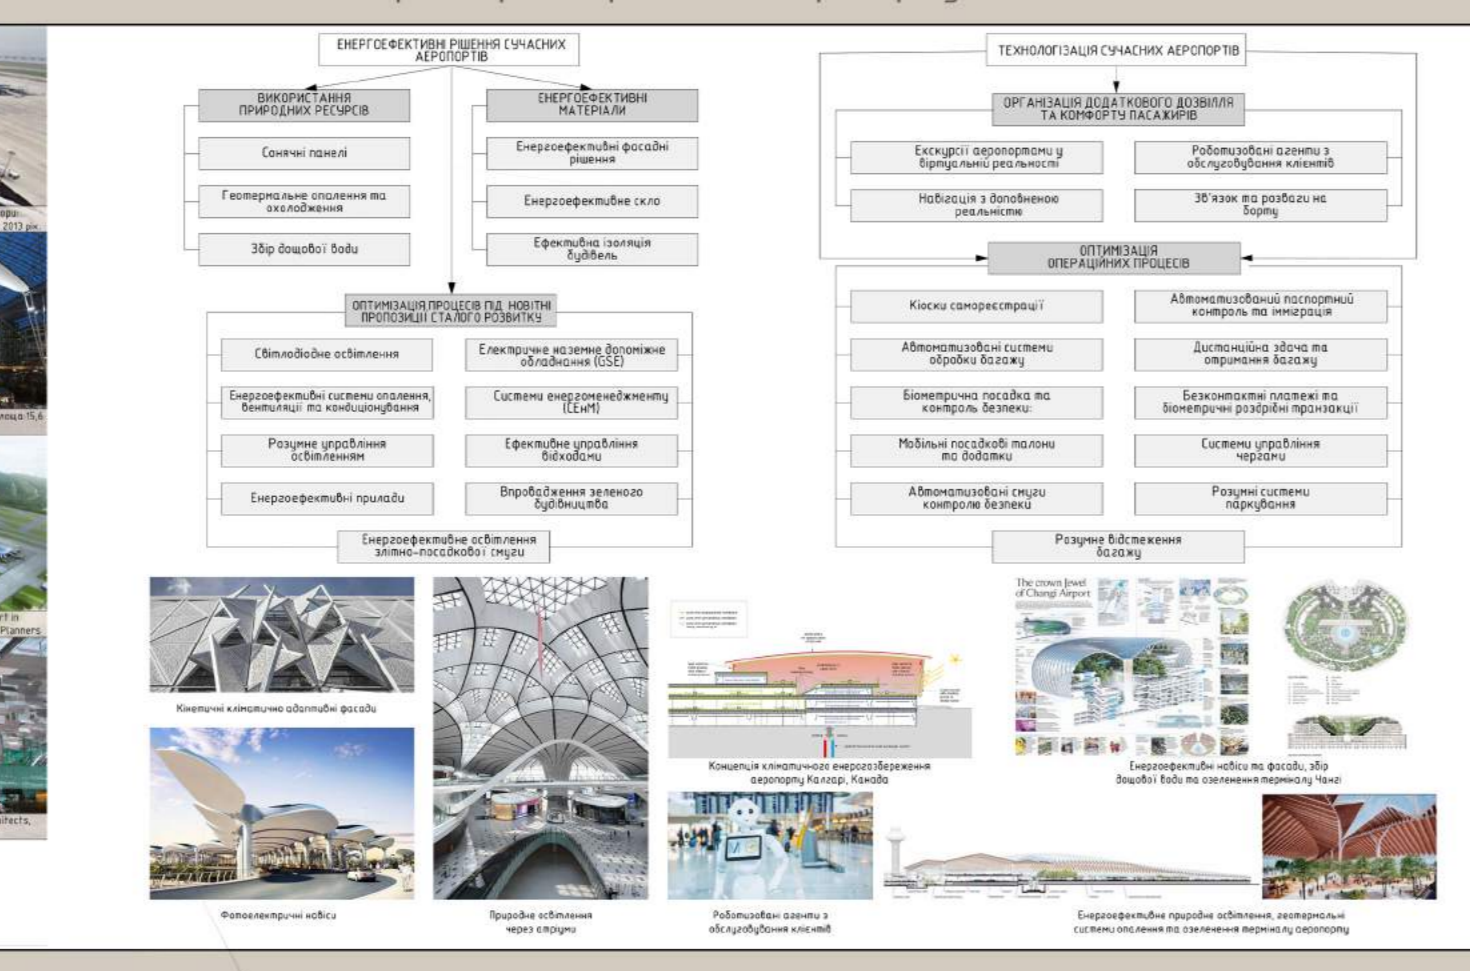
ЕНЕРГОЕФЕКТИВНІ РІШЕННЯ СУЧАСНИХ АЕРОПОРТІВ

ВИКОРИСТАННЯ ПРИРОДНИХ РЕСУРСІВ

Сонячні панелі

Геотермальне опалення та охолодження

Збір дощової води

ЕНЕРГОЕФЕКТИВНІ МАТЕРІАЛИ

Енергоефективні фасадні рішення

Енергоефективне скло

Ефективна ізоляція будівель

ОПТИМІЗАЦІЯ ПРОЦЕСІВ ПІД НОВІТНІ ПРОПОЗИЦІЇ СТАЛОГО РОЗВИТКУ

Світлодіодне освітлення

Електричне наземне допоміжне обладнання (GSE)

Енергоефективні системи опалення, вентиляції та кондиціонування

Системи енергоменеджменту (СЕнМ)

Розумне управління освітленням

Ефективне управління відходами

Енергоефективні прилади

Впровадження зеленого будівництва

Енергоефективне освітлення злітно-посадкової смуги

ТЕХНОЛОГІЗАЦІЯ СУЧАСНИХ АЕРОПОРТІВ

ОРГАНІЗАЦІЯ ДОДАТКОВОГО ДОЗВІЛЛЯ ТА КОМФОРТУ ПАСАЖИРІВ

Екскурсії аеропортами у віртуальній реальності

Роботизовані агенти з обслуговування клієнтів

Навігація з доповненою реальністю

Зв'язок та розваги на борту

ОПТИМІЗАЦІЯ ОПЕРАЦІЙНИХ ПРОЦЕСІВ

Кіоски самореєстрації

Автоматизований паспортний контроль та імміграція

Автоматизовані системи обробки багажу

Дистанційна здача та отримання багажу

Біометрична посадка та контроль безпеки:

Безконтактні платежі та біометричні роздрібні транзакції

Мобільні посадкові талони та додатки

Системи управління чергами

Автоматизовані смуги контролю безпеки

Розумні системи паркування

Розумне відстеження багажу

Кінетичні кліматично адаптивні фасади

Фотоелектричні навіси

Природне освітлення через атріуми

Концепція кліматичного енергозбереження аеропорту Калгарі, Канада

The crown jewel of Changi Airport

Енергоефективні навіси та фасади, збір дощової води та озеленення терміналу Чангі

Роботизовані агенти з обслуговування клієнтів

Енергоефективне природне освітлення, геотермальні системи опалення та озеленення терміналу аеропорту